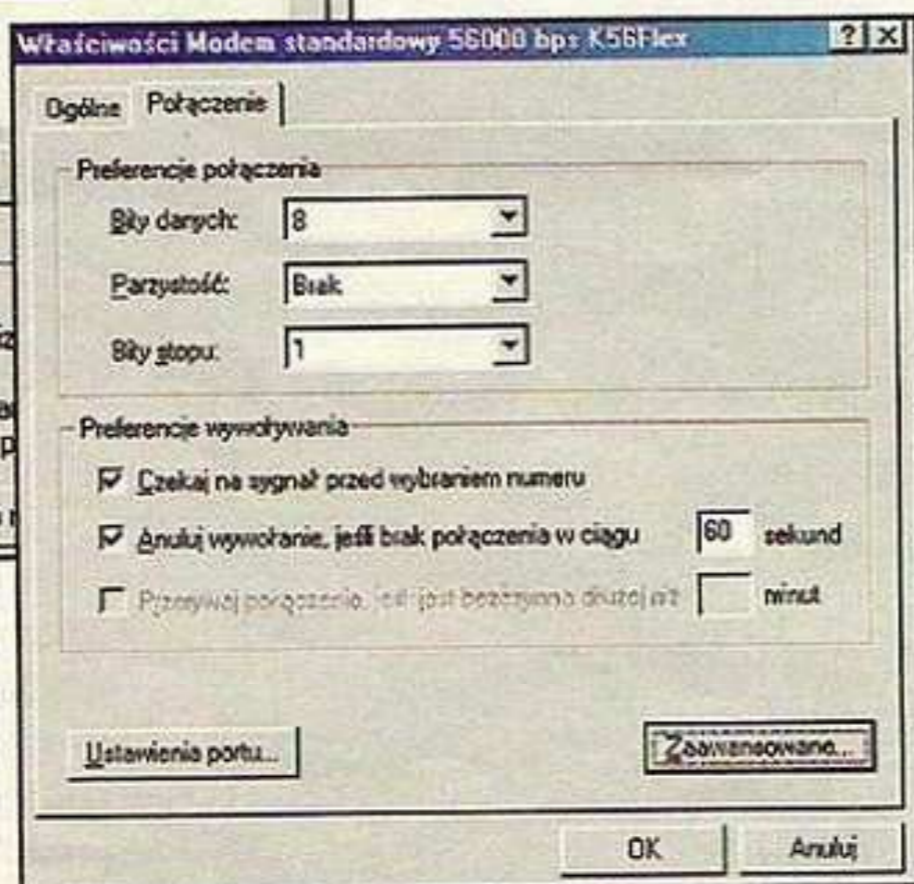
Właściwości Modem standardowy 56000 bps K56Flex

?
×

Ogólne
Połączenie

Preferencje połączenia

Bity danych:
8

Parzystość:
Brak

Bity stopu:
1

Preferencje wywoływania

Czekaj na sygnał przed wybraniem numeru

Anuluj wywołanie, jeśli brak połączenia w ciągu
60
sekund

Przerywaj połączenie, jeśli jest bezczynne dłużej niż
minut

Ustawienia portu...

Zaawansowane...

OK

Anuluj